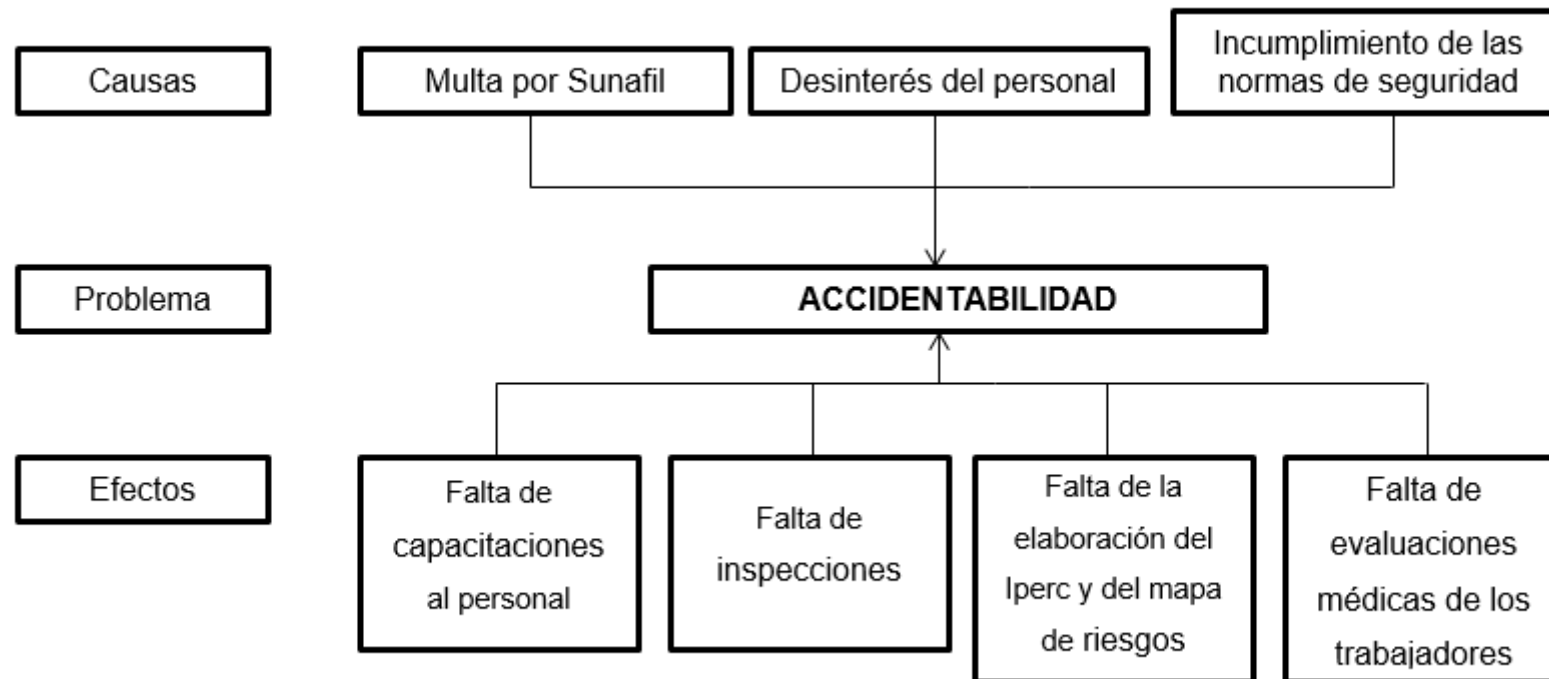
Causas

Multa por Sunafil

Desinterés del personal

Incumplimiento de las normas de seguridad

Problema

ACCIDENTABILIDAD

Efectos

Falta de capacitaciones al personal

Falta de inspecciones

Falta de la elaboración del Iperc y del mapa de riesgos

Falta de evaluaciones médicas de los trabajadores